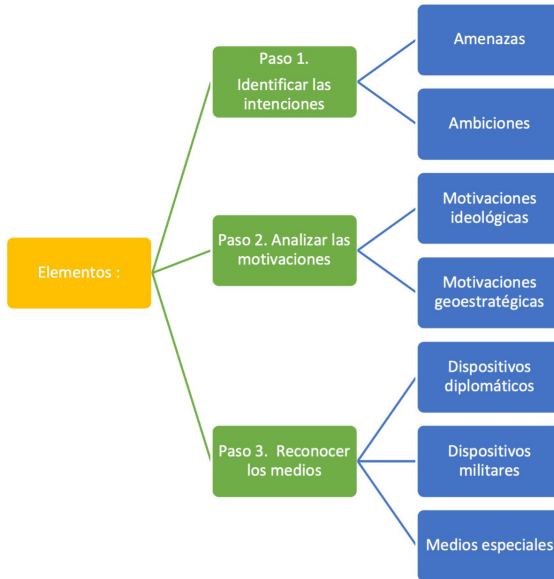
Elementos :

Paso 1.
Identificar las intenciones

Amenazas

Ambiciones

Paso 2. Analizar las motivaciones

Motivaciones ideológicas

Motivaciones geoestratégicas

Paso 3. Reconocer los medios

Dispositivos diplomáticos

Dispositivos militares

Medios especiales